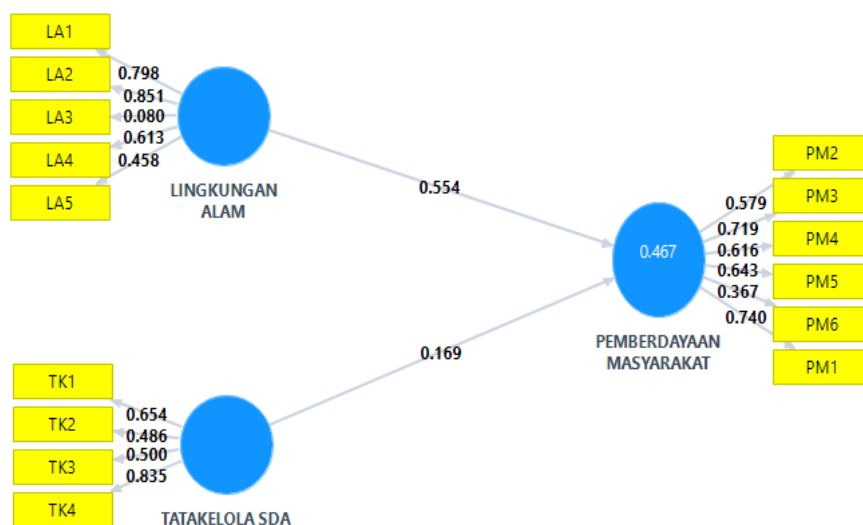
LA1
LA2
LA3
LA4
LA5
0.798
0.851
0.080
0.613
0.458
LINGKUNGAN ALAM
0.554
0.467
PEMBERDAYAAN MASYARAKAT
PM2
PM3
PM4
PM5
PM6
PM1
0.579
0.719
0.616
0.643
0.367
0.740
0.169
TK1
TK2
TK3
TK4
0.654
0.486
0.500
0.835
TATAKELOLA SDA